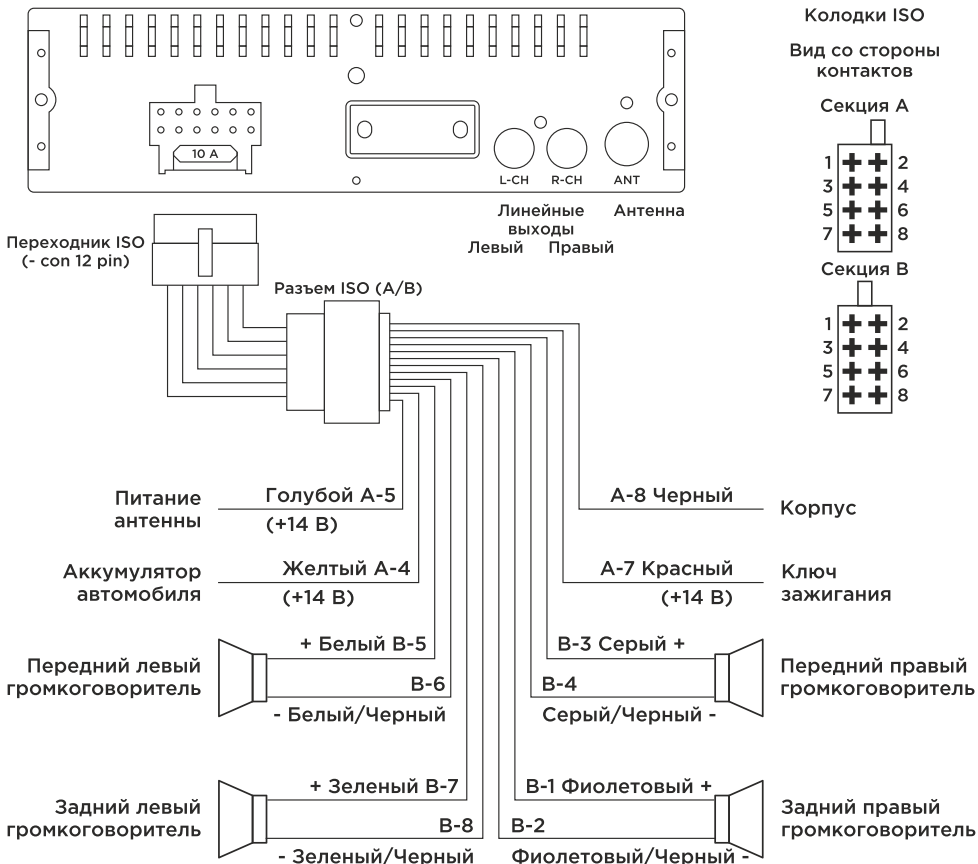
10 A

L-CH R-CH ANT

Линейные выходы
Левый Правый

Антенна

Колодки ISO

Вид со стороны контактов

Секция А

1 2
3 4
5 6
7 8

Секция В

1 2
3 4
5 6
7 8

Переходник ISO (- con 12 pin)

Разъем ISO (A/B)

Питание антенны
Голубой А-5
(+14 В)

Аккумулятор автомобиля
Желтый А-4
(+14 В)

А-8 Черный
Корпус

А-7 Красный
(+14 В)
Ключ зажигания

+ Белый В-5
В-6
- Белый/Черный
Передний левый громкоговоритель

В-3 Серый +
В-4
Серый/Черный -
Передний правый громкоговоритель

+ Зеленый В-7
В-8
- Зеленый/Черный
Задний левый громкоговоритель

В-1 Фиолетовый +
В-2
Фиолетовый/Черный -
Задний правый громкоговоритель